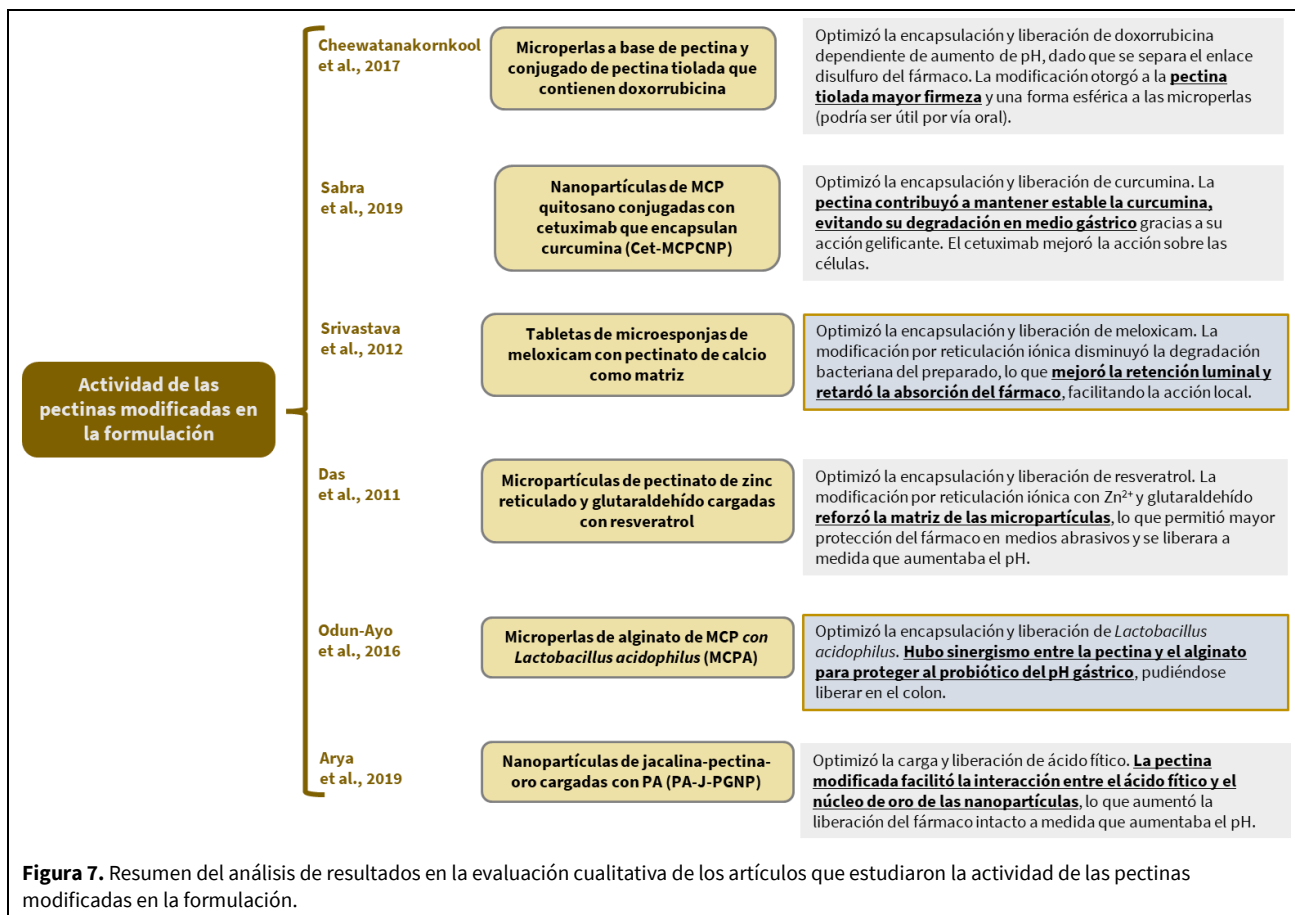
Actividad de las pectinas modificadas en la formulación

Cheewatanakornkool et al., 2017

Microperlas a base de pectina y conjugado de pectina tiolada que contienen doxorrubicina

Optimizó la encapsulación y liberación de doxorrubicina dependiente de aumento de pH, dado que se separa el enlace disulfuro del fármaco. La modificación otorgó a la **pectina tiolada mayor firmeza** y una forma esférica a las microperlas (podría ser útil por vía oral).

Sabra et al., 2019

Nanopartículas de MCP quitosano conjugadas con cetuximab que encapsulan curcumina (Cet-MCPCNP)

Optimizó la encapsulación y liberación de curcumina. La **pectina contribuyó a mantener estable la curcumina, evitando su degradación en medio gástrico** gracias a su acción gelificante. El cetuximab mejoró la acción sobre las células.

Srivastava et al., 2012

Tabletas de microesponjas de meloxicam con pectinato de calcio como matriz

Optimizó la encapsulación y liberación de meloxicam. La modificación por reticulación iónica disminuyó la degradación bacteriana del preparado, lo que **mejoró la retención luminal y retardó la absorción del fármaco**, facilitando la acción local.

Das et al., 2011

Micropartículas de pectinato de zinc reticulado y glutaraldehído cargadas con resveratrol

Optimizó la encapsulación y liberación de resveratrol. La modificación por reticulación iónica con $Zn^{2+}$ y glutaraldehído **reforzó la matriz de las micropartículas**, lo que permitió mayor protección del fármaco en medios abrasivos y se liberara a medida que aumentaba el pH.

Odun-Ayo et al., 2016

Microperlas de alginato de MCP *con Lactobacillus acidophilus* (MCPA)

Optimizó la encapsulación y liberación de *Lactobacillus acidophilus*. **Hubo sinergismo entre la pectina y el alginato para proteger al probiótico del pH gástrico**, pudiéndose liberar en el colon.

Arya et al., 2019

Nanopartículas de jacalina-pectina-oro cargadas con PA (PA-J-PGNP)

Optimizó la carga y liberación de ácido fítico. **La pectina modificada facilitó la interacción entre el ácido fítico y el núcleo de oro de las nanopartículas**, lo que aumentó la liberación del fármaco intacto a medida que aumentaba el pH.

**Figura 7.** Resumen del análisis de resultados en la evaluación cualitativa de los artículos que estudiaron la actividad de las pectinas modificadas en la formulación.